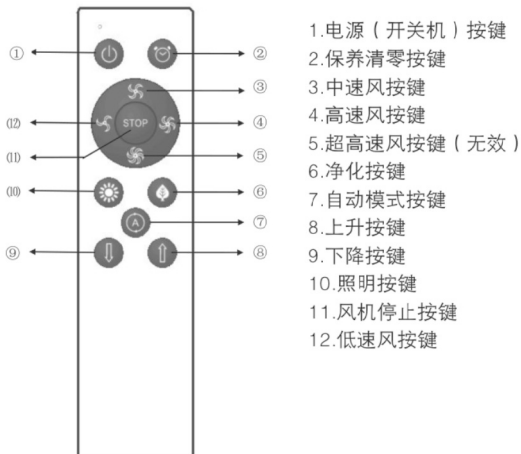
①
②
③
⑫
STOP
④
⑪
⑤
⑩
⑥
⑦
A
⑨
⑧

1.电源（开关机）按键
2.保养清零按键
3.中速风按键
4.高速风按键
5.超高速风按键（无效）
6.净化按键
7.自动模式按键
8.上升按键
9.下降按键
10.照明按键
11.风机停止按键
12.低速风按键